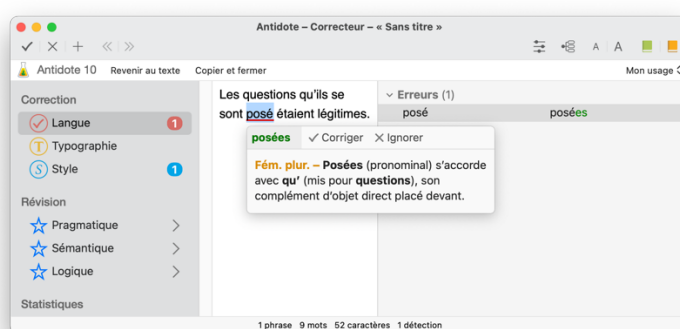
Antidote – Correcteur – « Sans titre »

✓ ✕ + « »

A A

Antidote 10 Revenir au texte Copier et fermer Mon usage

Correction
Langue 1
Typographie
Style 1

Révision
Pragmatique
Sémantique
Logique

Statistiques

Les questions qu'ils se sont posé étaient légitimes.

posées ✓ Corriger ✕ Ignorer

Fém. plur. – Posées (pronominal) s'accorde avec qu' (mis pour questions), son complément d'objet direct placé devant.

Erreurs (1)
posé posées

1 phrase 9 mots 52 caractères 1 détection